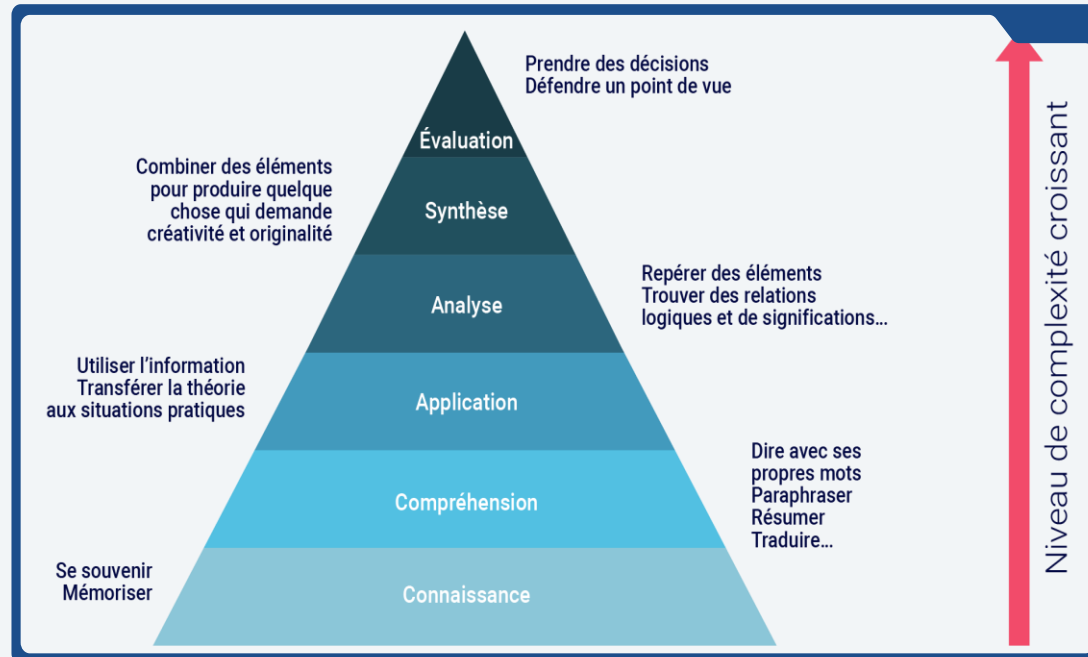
Prendre des décisions
Défendre un point de vue

Évaluation

Combiner des éléments pour produire quelque chose qui demande créativité et originalité

Synthèse

Repérer des éléments
Trouver des relations logiques et de significations…

Analyse

Utiliser l'information
Transférer la théorie aux situations pratiques

Application

Dire avec ses propres mots
Paraphraser
Résumer
Traduire…

Compréhension

Se souvenir
Mémoriser

Connaissance

Niveau de complexité croissant